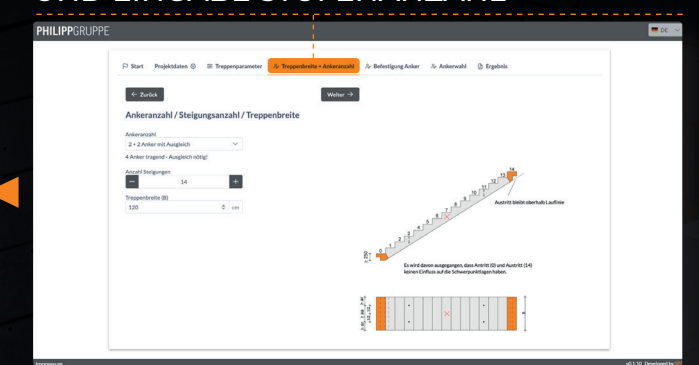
PHILIPPGRUPPE

DE

Start
Projektdaten
Treppenparameter
Treppenbreite + Ankeranzahl
Befestigung Anker
Ankerwahl
Ergebnis

← Zurück

Weiter →

Ankeranzahl / Steigungsanzahl / Treppenbreite

Ankeranzahl
2 + 2 Anker mit Ausgleich
4 Anker tragend - Ausgleich nötig!

Anzahl Steigungen
−
14
+

Treppenbreite (B)
120
cm

0 1 2 3 4 5 6 7 8 9 10 11 12 13 14

Austritt bleibt oberhalb Laufinie

Es wird davon ausgegangen, dass Antritt (0) und Austritt (14) keinen Einfluss auf die Schwerpunktlagen haben.

B

Impressum

v0.1.10 Developed by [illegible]